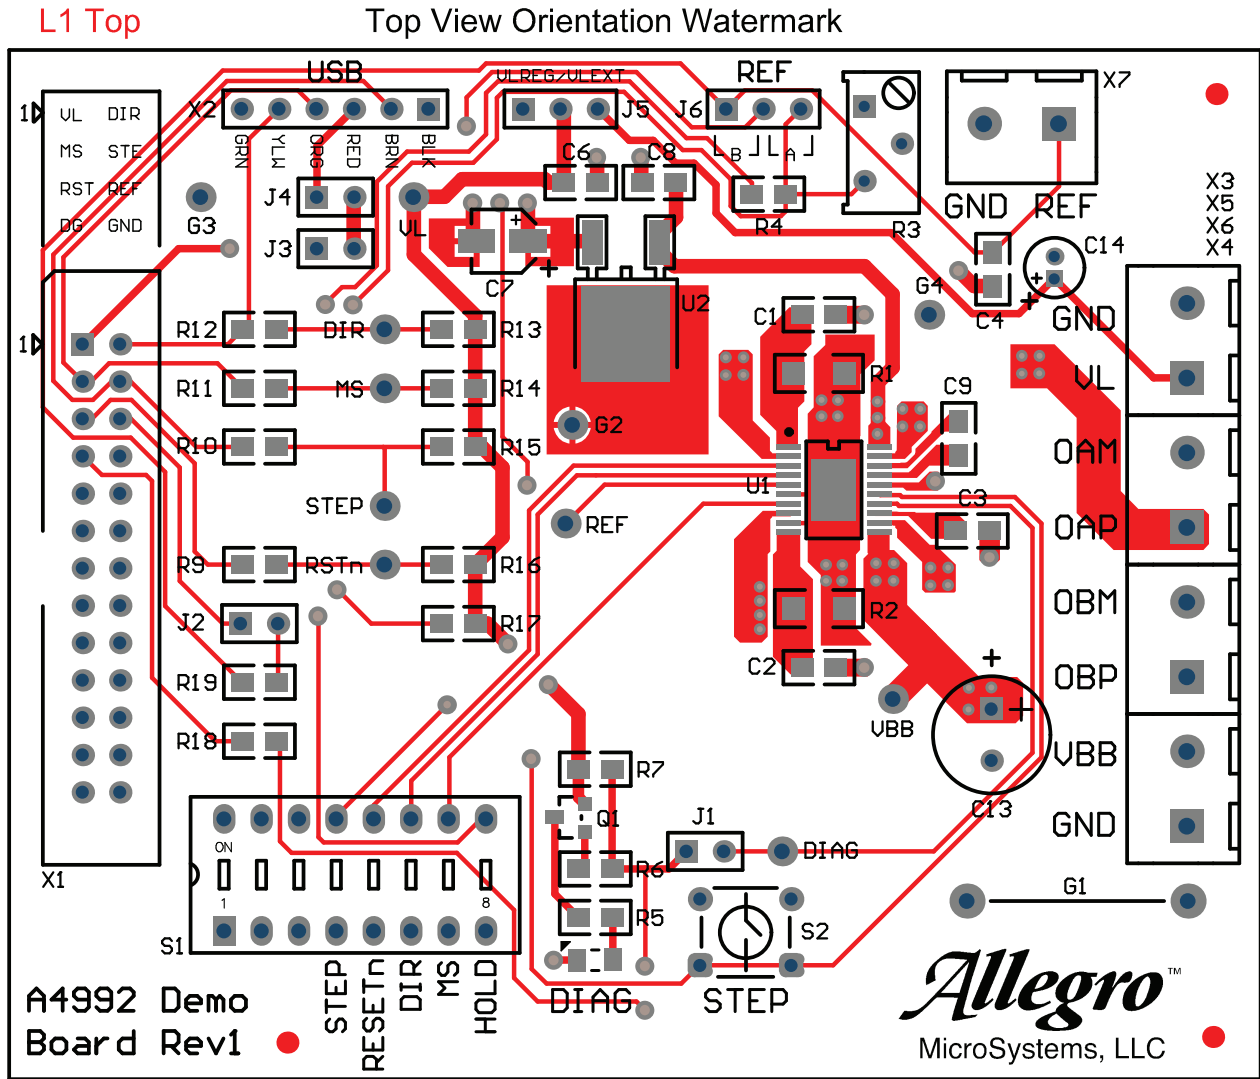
L1 Top

Top View Orientation Watermark

USB
X2
GRN YLW ORG RED BRN BLK
VLREG/VLEXT
J5
REF
J6
$L_B$ $L_A$
X7
GND REF
X3 X5 X6 X4
1 VL DIR
MS STE
RST REF
DG GND
G3
J4
J3
VL
C6
C8
R4
R3
C7
U2
C14
C4
G4
GND
1
R12 DIR R13
R11 MS R14
R10 R15
C1
R1
VL
C9
G2
U1
OAM
STEP
REF
C3
OAP
R9 RSTn R16
R2
OBM
J2
R17
R19
C2
OBP
R18
VBB
C13
VBB
R7
Q1
J1
DIAG
GND
R6
ON
1
8
G1
R5
S2
S1
X1
A4992 Demo Board Rev1
STEP RESETn DIR MS HOLD
DIAG
STEP
Allegro™
MicroSystems, LLC